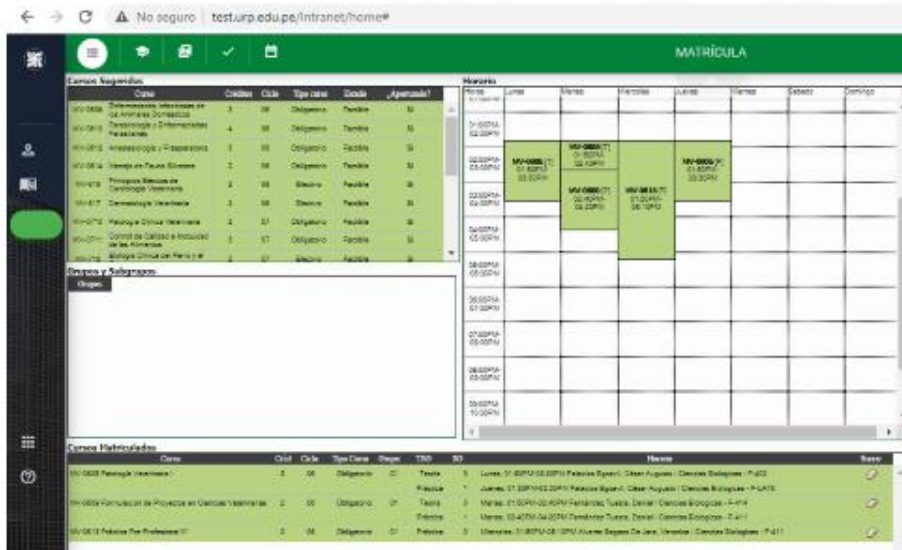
No seguro | test.urp.edu.pe/Intranet/home#

MATRÍCULA

Cursos Sugeridos

| Curso | | Créditos | Ciclo | Tipo curso | Estado | ¿Aperturado? |
|---|---|---|---|---|---|---|
| MV-0808 | Enfermedades Infecciosas en los Animales Domésticos | 3 | 08 | Obligatorio | Factible | Si |
| MV-0810 | Teriogenología y Enfermedades Parasitarias | 4 | 08 | Obligatorio | Factible | Si |
| MV-0812 | Anestesiología y Fisiopatología | 3 | 08 | Obligatorio | Factible | Si |
| MV-0814 | Manejo de Fauna Silvestre | 3 | 08 | Obligatorio | Factible | Si |
| MV-816 | Principios Básicos de Cardiología Veterinaria | 2 | 08 | Electivo | Factible | Si |
| MV-817 | Dermatología Veterinaria | 2 | 08 | Electivo | Factible | Si |
| MV-0716 | Patología Clínica Veterinaria | 3 | 07 | Obligatorio | Factible | Si |
| MV-0711 | Control de Calidad e Inocuidad de los Alimentos | 3 | 07 | Obligatorio | Factible | Si |
| MV-718 | Biología Clínica del Perro y el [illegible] | 2 | 07 | Electivo | Factible | Si |

Grupos y Subgrupos

Grupo

Horario

| Horario | Lunes | Martes | Miercoles | Jueves | Viernes | Sabado | Domingo |
|---|---|---|---|---|---|---|---|
| 01:00PM-02:00PM | | | | | | | |
| 02:00PM-03:00PM | MV-0808 [T] 01:00PM-03:00PM | MV-0808 [T] 01:00PM-02:10PM | | MV-0808 [P] 01:00PM-03:00PM | | | |
| 03:00PM-04:00PM | | MV-0808 [T] 02:40PM-04:20PM | MV-0815 [T] 01:00PM-06:10PM | | | | |
| 04:00PM-05:00PM | | | | | | | |
| 05:00PM-06:00PM | | | | | | | |
| 06:00PM-07:00PM | | | | | | | |
| 07:00PM-08:00PM | | | | | | | |
| 08:00PM-09:00PM | | | | | | | |
| 09:00PM-10:00PM | | | | | | | |

Cursos Matriculados

| Curso | Créd | Ciclo | Tipo Curso | Grupo | T/P | SG | Horario | Borrar |
|---|---|---|---|---|---|---|---|---|
| MV-0808 Patología Veterinaria I | 3 | 08 | Obligatorio | 01 | Teoría | 5 | Lunes: 01:00PM-03:00PM Palacios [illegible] César Augusto / Ciencias Biológicas - F-402 | |
| | | | | | Práctica | 1 | Jueves: 01:00PM-03:00PM Palacios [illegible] César Augusto / Ciencias Biológicas - F-LAT6 | |
| MV-0809 Formulación de Proyectos en Ciencias Veterinarias | 2 | 08 | Obligatorio | 01 | Teoría | 5 | Martes: 01:00PM-02:40PM Fernández Tuesta, Daniel / Ciencias Biológicas - F-411 | |
| | | | | | Práctica | 1 | Martes: 02:40PM-04:20PM Fernández Tuesta, Daniel / Ciencias Biológicas - F-411 | |
| MV-0815 Práctica Pre Profesional I? | 2 | 08 | Obligatorio | 01 | Práctica | 3 | Miercoles: 01:00PM-06:10PM Álvarez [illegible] / Ciencias Biológicas - F-411 | |